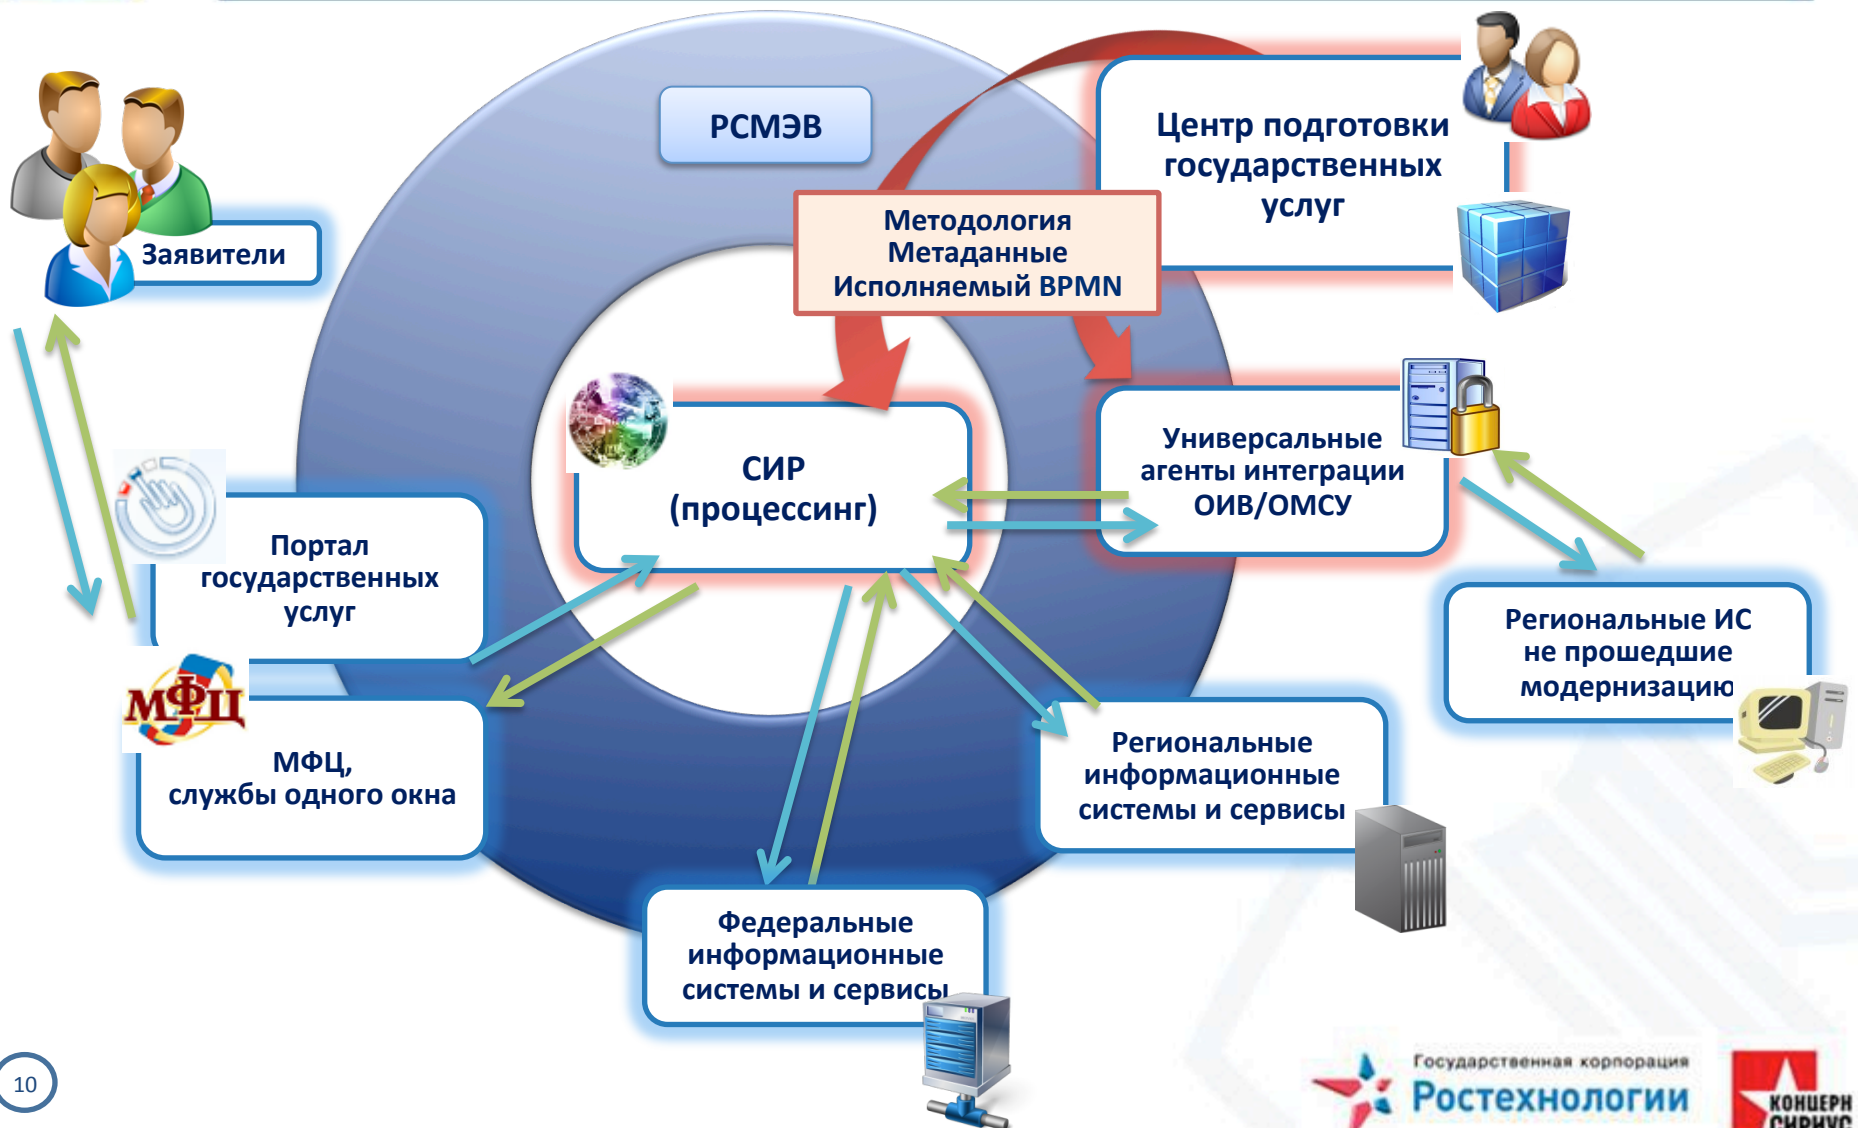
РСМЭВ

Центр подготовки государственных услуг

Методология
Метаданные
Исполняемый BPMN

Заявители

СИР (процессинг)

Универсальные агенты интеграции ОИВ/ОМСУ

Портал государственных услуг

Региональные ИС не прошедшие модернизацию

МФЦ

МФЦ, службы одного окна

Региональные информационные системы и сервисы

Федеральные информационные системы и сервисы

10

Государственная корпорация
Ростехнологии

КОНЦЕРН СИРИУС